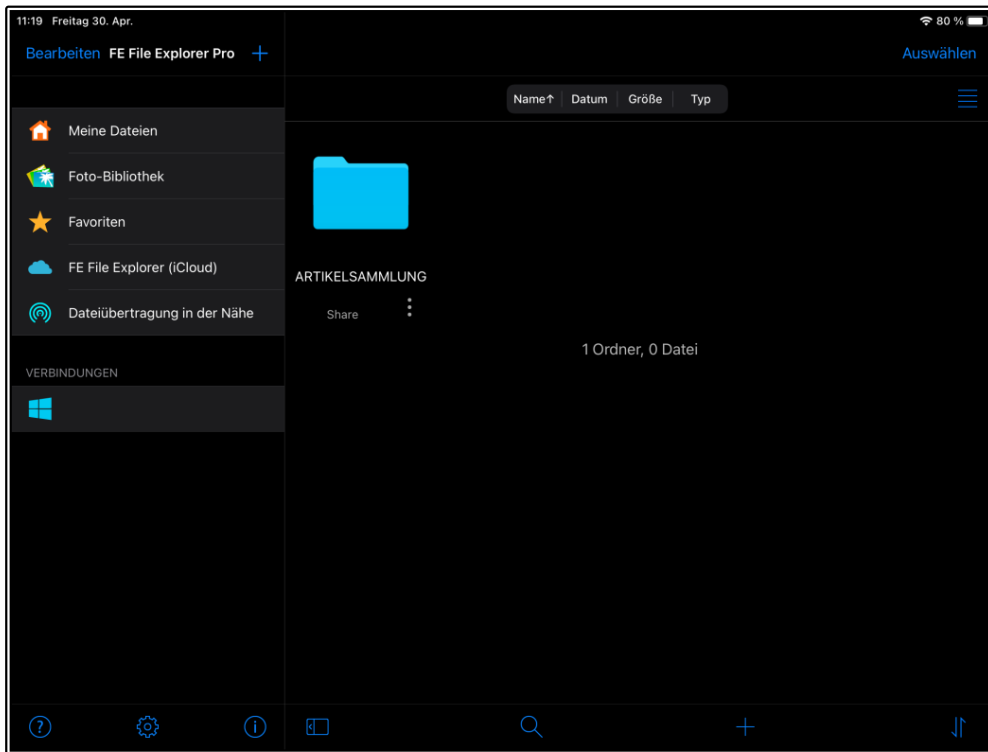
11:19 Freitag 30. Apr.

80 %

Bearbeiten FE File Explorer Pro +

Auswählen

Name↑ Datum Größe Typ

Meine Dateien

Foto-Bibliothek

Favoriten

FE File Explorer (iCloud)

Dateiübertragung in der Nähe

VERBINDUNGEN

ARTIKELSAMMLUNG

Share

1 Ordner, 0 Datei